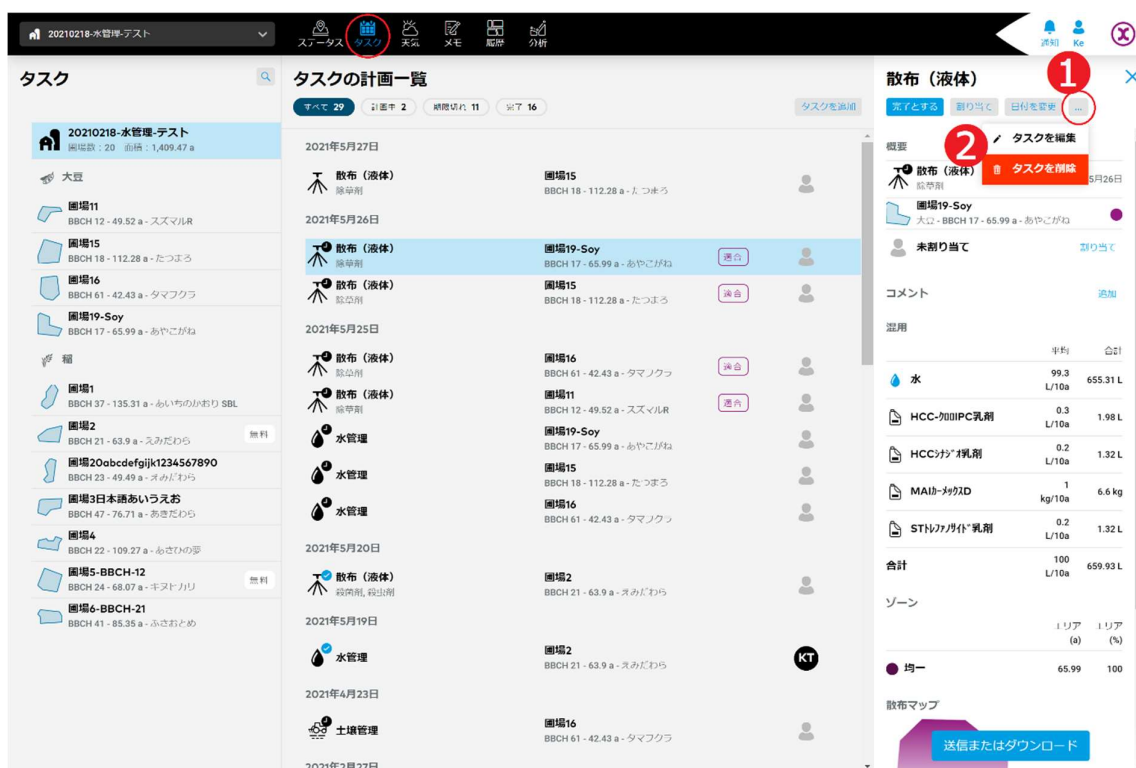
20210218-水管理-テスト

ステータス タスク 天気 メモ 履歴 分析

通知 Ke

タスク

20210218-水管理-テスト
圃場数：20 面積：1,409.47 a

大豆

圃場11
BBCH 12 - 49.52 a - スズマルR

圃場15
BBCH 18 - 112.28 a - たつまろ

圃場16
BBCH 61 - 42.43 a - タマフクラ

圃場19-Soy
BBCH 17 - 65.99 a - あやこがね

稲

圃場1
BBCH 37 - 135.31 a - あいちのかおり SBL

圃場2
BBCH 21 - 63.9 a - えみだわら
無料

圃場20abcdefgijk1234567890
BBCH 23 - 49.49 a - オオみだわら

圃場3日本語あいうえお
BBCH 47 - 76.71 a - あきだわら

圃場4
BBCH 22 - 109.27 a - あさひの夢

圃場5-BBCH-12
BBCH 24 - 68.07 a - キヌヒカリ
無料

圃場6-BBCH-21
BBCH 41 - 85.35 a - ふさおとめ

タスクの計画一覧

すべて 29 計画中 2 期限切れ 11 完了 16

タスクを追加

2021年5月27日

散布（液体）
除草剤
圃場15
BBCH 18 - 112.28 a - たつまろ

2021年5月26日

散布（液体）
除草剤
圃場19-Soy
BBCH 17 - 65.99 a - あやこがね
適合

散布（液体）
除草剤
圃場15
BBCH 18 - 112.28 a - たつまろ
適合

2021年5月25日

散布（液体）
除草剤
圃場16
BBCH 61 - 42.43 a - タマフクラ
適合

散布（液体）
除草剤
圃場11
BBCH 12 - 49.52 a - スズマルR
適合

水管理
圃場19-Soy
BBCH 17 - 65.99 a - あやこがね

水管理
圃場15
BBCH 18 - 112.28 a - たつまろ

水管理
圃場16
BBCH 61 - 42.43 a - タマフクラ

2021年5月20日

散布（液体）
殺菌剤, 殺虫剤
圃場2
BBCH 21 - 63.9 a - えみだわら

2021年5月19日

水管理
圃場2
BBCH 21 - 63.9 a - えみだわら
KT

2021年4月23日

土壌管理
圃場16
BBCH 61 - 42.43 a - タマフクラ

散布（液体）
1
完了とする 割り当て 日付を変更 ...
タスクを編集
2
タスクを削除

概要

散布（液体）
除草剤
5月26日

圃場19-Soy
大豆 - BBCH 17 - 65.99 a - あやこがね

未割り当て
割り当て

コメント
追加

混用

| | 平均 | 合計 |
|---|---|---|
| 水 | 99.3 L/10a | 655.31 L |
| HCC-クロロIPC乳剤 | 0.3 L/10a | 1.98 L |
| HCCシナジオ乳剤 | 0.2 L/10a | 1.32 L |
| MAIカーメックスD | 1 kg/10a | 6.6 kg |
| STトレファノサイド乳剤 | 0.2 L/10a | 1.32 L |
| 合計 | 100 L/10a | 659.93 L |

ゾーン

| | エリア (a) | エリア (%) |
|---|---|---|
| 均一 | 65.99 | 100 |

散布マップ

送信またはダウンロード